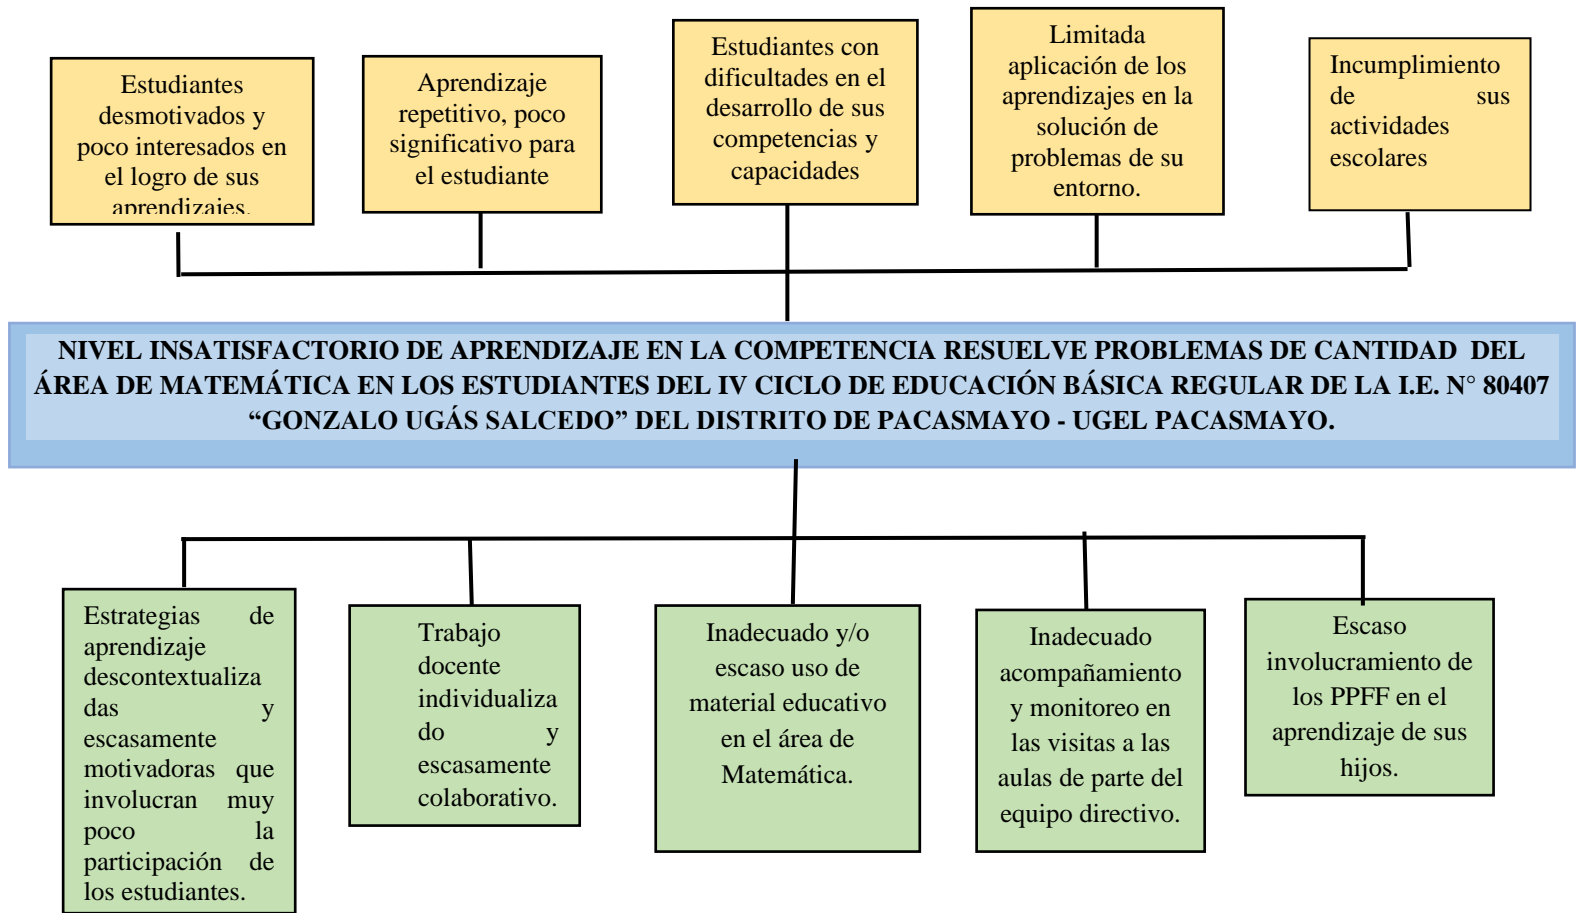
Estudiantes desmotivados y poco interesados en el logro de sus aprendizajes.

Aprendizaje repetitivo, poco significativo para el estudiante

Estudiantes con dificultades en el desarrollo de sus competencias y capacidades

Limitada aplicación de los aprendizajes en la solución de problemas de su entorno.

Incumplimiento de sus actividades escolares

NIVEL INSATISFACTORIO DE APRENDIZAJE EN LA COMPETENCIA RESUELVE PROBLEMAS DE CANTIDAD DEL ÁREA DE MATEMÁTICA EN LOS ESTUDIANTES DEL IV CICLO DE EDUCACIÓN BÁSICA REGULAR DE LA I.E. N° 80407 "GONZALO UGÁS SALCEDO" DEL DISTRITO DE PACASMAYO - UGEL PACASMAYO.

Estrategias de aprendizaje descontextualizadas y escasamente motivadoras que involucran muy poco la participación de los estudiantes.

Trabajo docente individualizado y escasamente colaborativo.

Inadecuado y/o escaso uso de material educativo en el área de Matemática.

Inadecuado acompañamiento y monitoreo en las visitas a las aulas de parte del equipo directivo.

Escaso involucramiento de los PPFF en el aprendizaje de sus hijos.